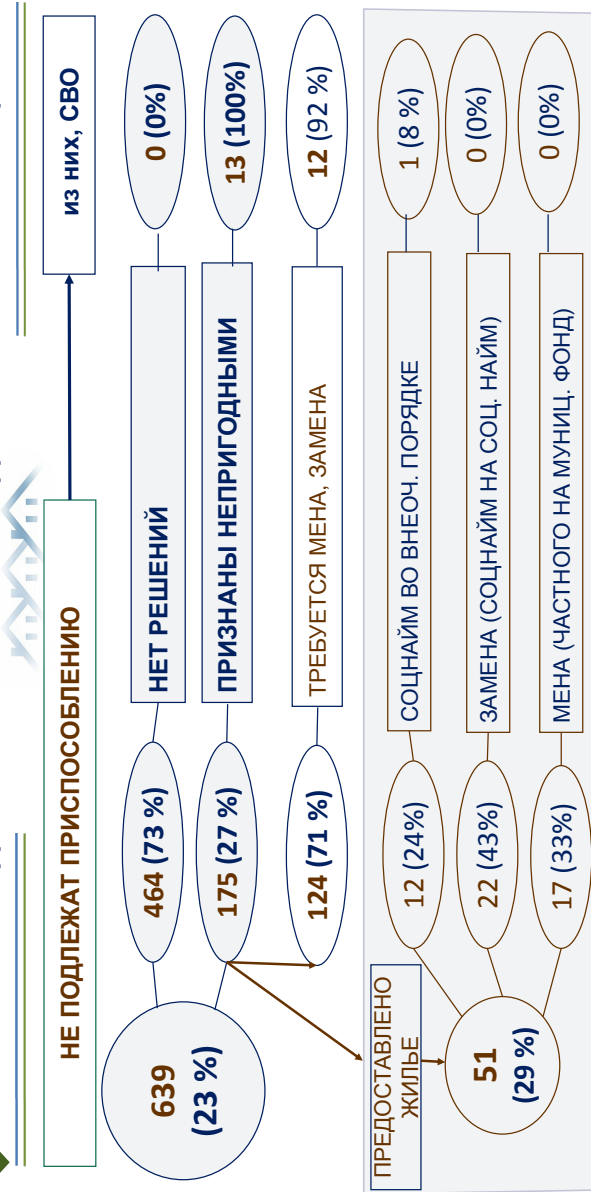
НЕ ПОДЛЕЖАТ ПРИСПОСОБЛЕНИЮ

из них, СВО

639 (23 %)

464 (73 %)

НЕТ РЕШЕНИЙ

0 (0%)

175 (27 %)

ПРИЗНАНЫ НЕПРИГОДНЫМИ

13 (100%)

124 (71 %)

ТРЕБУЕТСЯ МЕНА, ЗАМЕНА

12 (92 %)

ПРЕДОСТАВЛЕНО ЖИЛЬЕ

51 (29 %)

12 (24%)

СОЦНАЙМ ВО ВНЕОЧ. ПОРЯДКЕ

1 (8 %)

22 (43%)

ЗАМЕНА (СОЦНАЙМ НА СОЦ. НАЙМ)

0 (0%)

17 (33%)

МЕНА (ЧАСТНОГО НА МУНИЦ. ФОНД)

0 (0%)